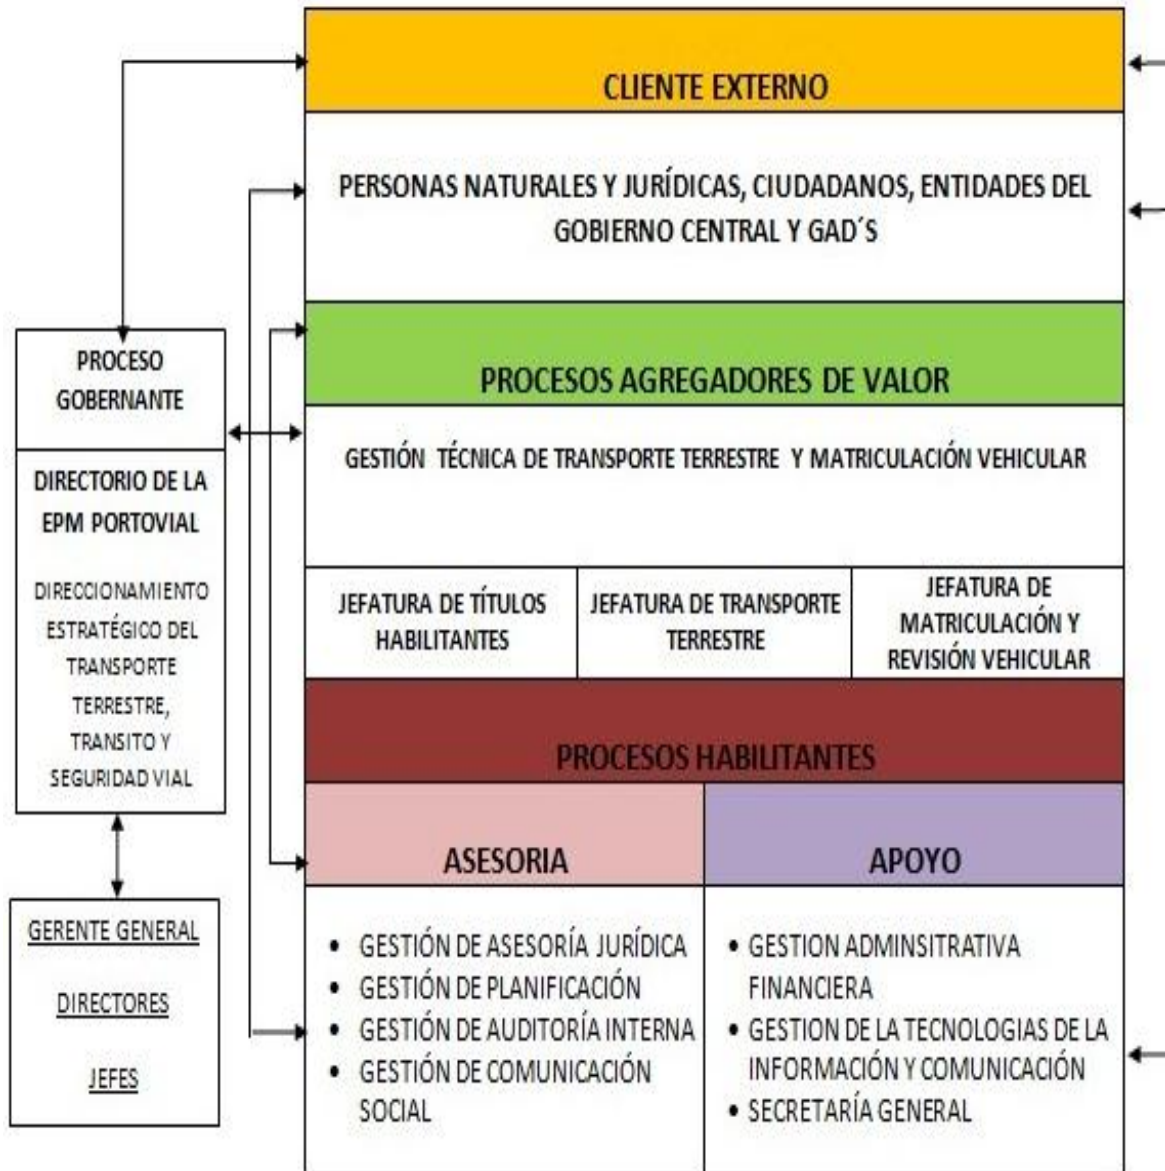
CLIENTE EXTERNO

PERSONAS NATURALES Y JURÍDICAS, CIUDADANOS, ENTIDADES DEL GOBIERNO CENTRAL Y GAD´S

PROCESO GOBERNANTE

DIRECTORIO DE LA EPM PORTOVIAL

DIRECCIONAMIENTO ESTRATÉGICO DEL TRANSPORTE TERRESTRE, TRANSITO Y SEGURIDAD VIAL

GERENTE GENERAL

DIRECTORES

JEFES

PROCESOS AGREGADORES DE VALOR

GESTIÓN TÉCNICA DE TRANSPORTE TERRESTRE Y MATRICULACIÓN VEHICULAR

| JEFATURA DE TÍTULOS HABILITANTES | JEFATURA DE TRANSPORTE TERRESTRE | JEFATURA DE MATRICULACIÓN Y REVISIÓN VEHICULAR |
|---|---|---|

PROCESOS HABILITANTES

ASESORIA

- GESTIÓN DE ASESORÍA JURÍDICA
- GESTIÓN DE PLANIFICACIÓN
- GESTIÓN DE AUDITORÍA INTERNA
- GESTIÓN DE COMUNICACIÓN SOCIAL

APOYO

- GESTION ADMINSITRATIVA FINANCIERA
- GESTION DE LA TECNOLOGIAS DE LA INFORMACIÓN Y COMUNICACIÓN
- SECRETARÍA GENERAL